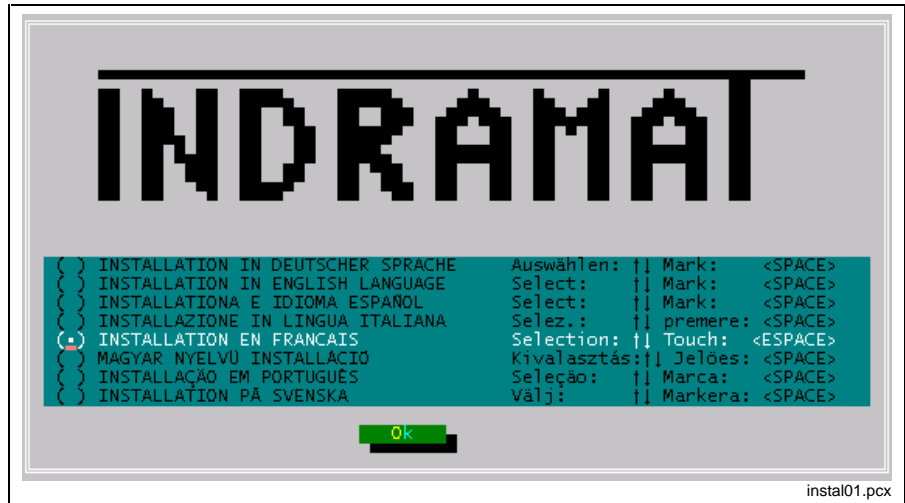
INDRAMAT

( ) INSTALLATION IN DEUTSCHER SPRACHE Auswählen: ↑↓ Mark: <SPACE>
( ) INSTALLATION IN ENGLISH LANGUAGE Select: ↑↓ Mark: <SPACE>
( ) INSTALLATIONA E IDIOMA ESPAÑOL Select: ↑↓ Mark: <SPACE>
( ) INSTALLAZIONE IN LINGUA ITALIANA Selez.: ↑↓ premere: <SPACE>
(•) INSTALLATION EN FRANCAIS Selection: ↑↓ Touch: <ESPACE>
( ) MAGYAR NYELVÜ INSTALLÁCIÓ Kivalasztás:↑↓ Jelöes: <SPACE>
( ) INSTALLAÇÃO EM PORTUGUÊS Seleção: ↑↓ Marca: <SPACE>
( ) INSTALLATION PÅ SVENSKA Välj: ↑↓ Markera: <SPACE>

Ok

instal01.pcx